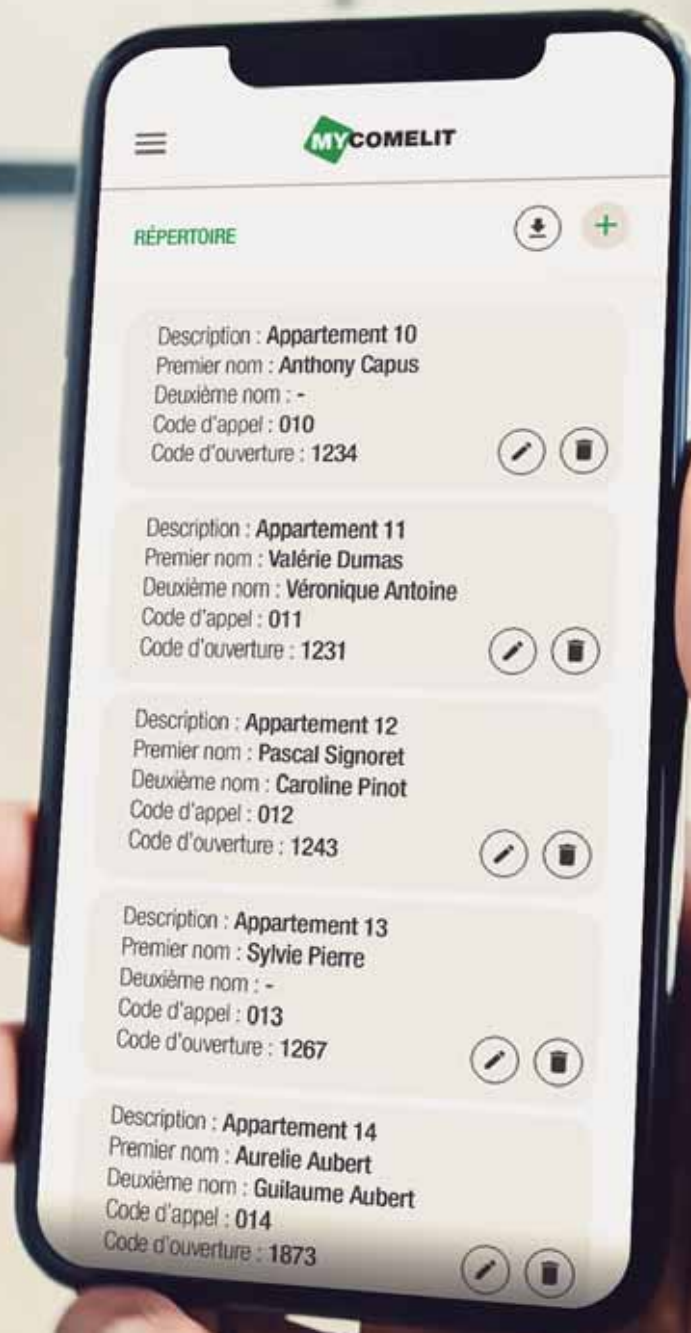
MYCOMELIT

RÉPERTOIRE

Description : Appartement 10
Premier nom : Anthony Capus
Deuxième nom : -
Code d'appel : 010
Code d'ouverture : 1234

Description : Appartement 11
Premier nom : Valérie Dumas
Deuxième nom : Véronique Antoine
Code d'appel : 011
Code d'ouverture : 1231

Description : Appartement 12
Premier nom : Pascal Signoret
Deuxième nom : Caroline Pinot
Code d'appel : 012
Code d'ouverture : 1243

Description : Appartement 13
Premier nom : Sylvie Pierre
Deuxième nom : -
Code d'appel : 013
Code d'ouverture : 1267

Description : Appartement 14
Premier nom : Aurelie Aubert
Deuxième nom : Guilaume Aubert
Code d'appel : 014
Code d'ouverture : 1873